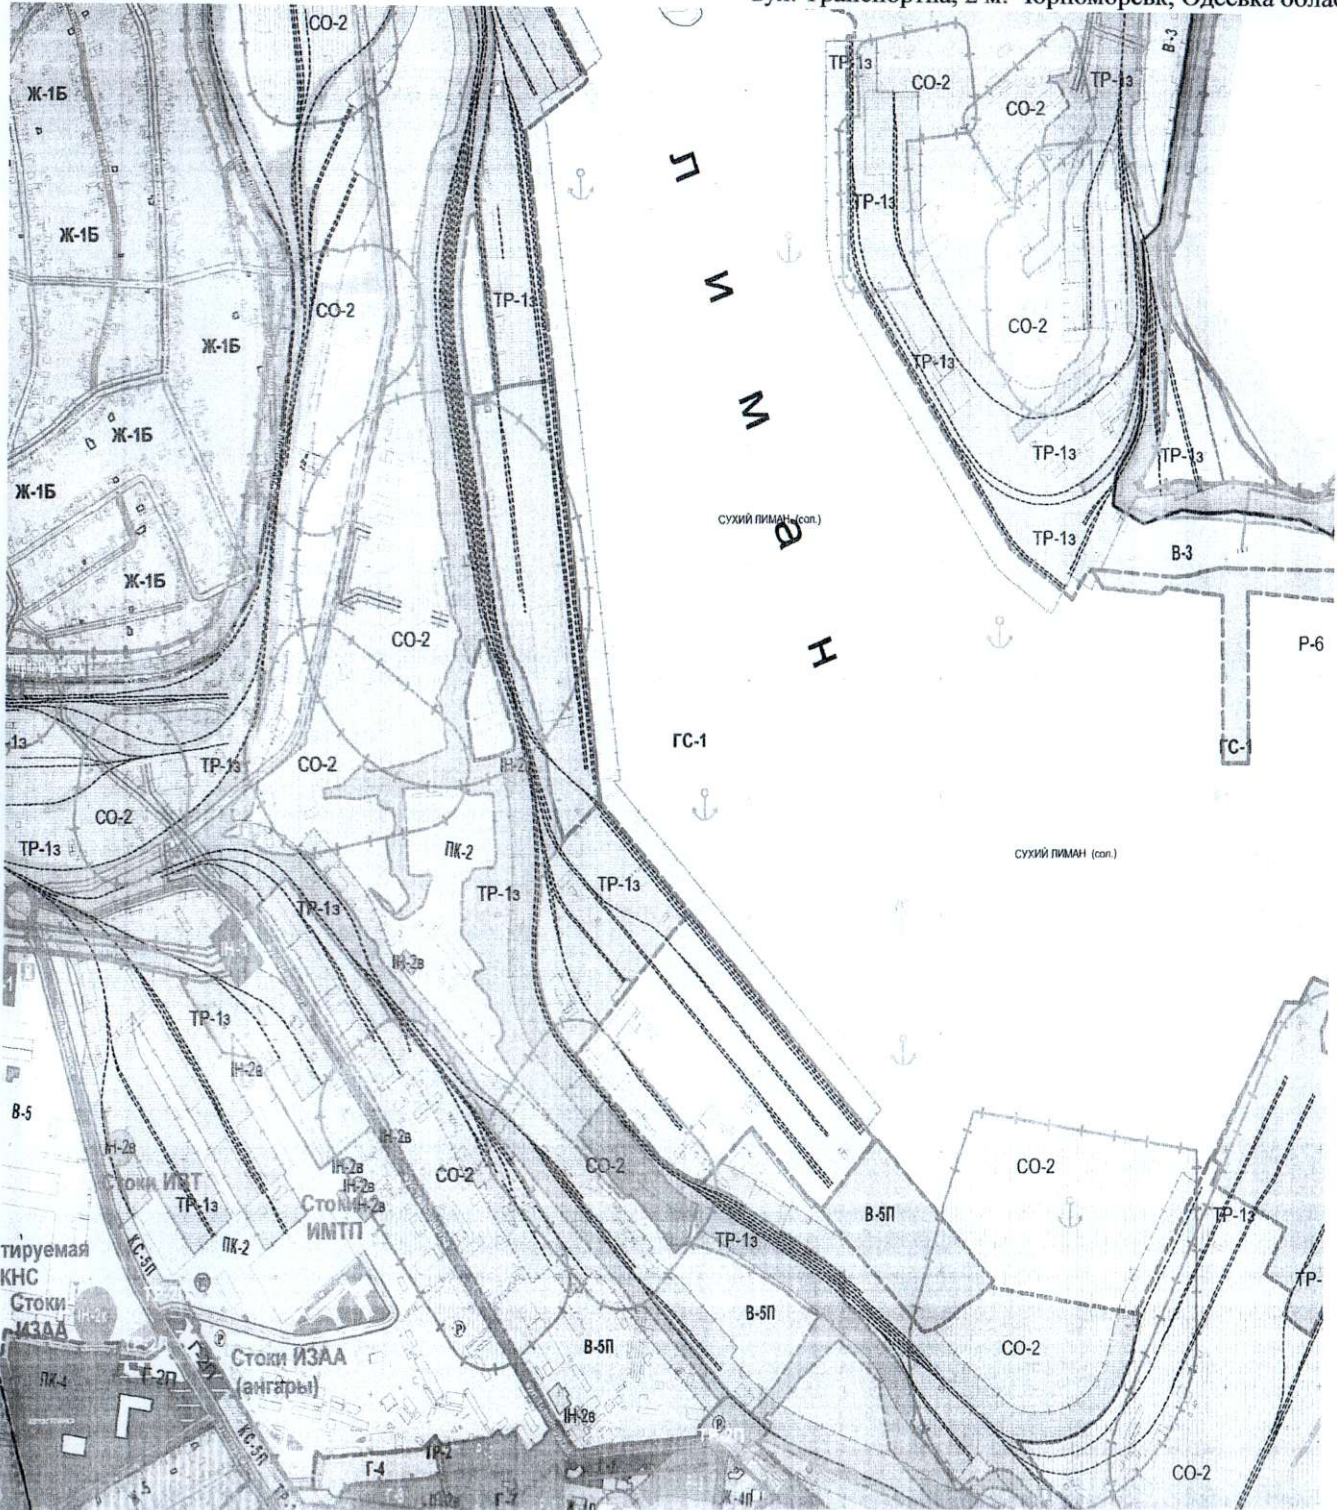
вул. Транспортна, 2 м. Чорноморськ, Одеська облас

СО-2
ТР-1з
СО-2
СО-2
ТР-1з
В-3
Ж-1Б
Ж-1Б
ТР-1з
СО-2
ТР-1з
СО-2
Ж-1Б
ТР-1з
ТР-1з
Ж-1Б
Ж-1Б
Ж-1Б
СУХИЙ ЛИМАН (сол.)
ТР-1з
ТР-1з
В-3
Л
И
М
А
Н
СО-2
Р-6
ГС-1
ГС-1
ТР-1з
СО-2
ІН-2
СО-2
ПК-2
СУХИЙ ЛИМАН (сол.)
ТР-1з
ТР-1з
ТР-1з
ТР-1з
ІН-2в
ТР-1з
ІН-2в
В-5
ІН-2в
ІН-2в
Стоки ИВТ
ТР-1з
ІН-2в
ІН-2в
Стоки ІН-2в
ИМТП
СО-2
СО-2
СО-2
В-5П
ТР-1з
ПК-2
тируемая
КНС
Стоки
ИЗАА
КС-5П
ТР-1з
ТР-
ТР-1з
В-5П
В-5П
СО-2
ПК-4
Г-2П
Стоки ИЗАА
(ангары)
КС-5П
ІН-2в
Г-4
ТР-2
СО-2